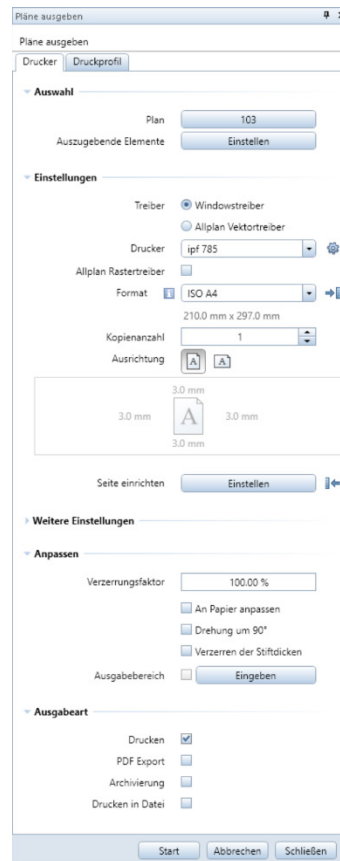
Pläne ausgeben

Pläne ausgeben

Drucker | Druckprofil

Auswahl

Plan 103

Auszugebende Elemente Einstellen

Einstellungen

Treiber Windowstreiber

Allplan Vektortreiber

Drucker ipf 785

Allplan Rastertreiber

Format ISO A4

210.0 mm x 297.0 mm

Kopienanzahl 1

Ausrichtung

3.0 mm

3.0 mm A 3.0 mm

3.0 mm

Seite einrichten Einstellen

Weitere Einstellungen

Anpassen

Verzerrungsfaktor 100.00 %

An Papier anpassen

Drehung um 90°

Verzerren der Stiftdicken

Ausgabebereich Eingeben

Ausgabeart

Drucken

PDF Export

Archivierung

Drucken in Datei

Start Abbrechen Schließen